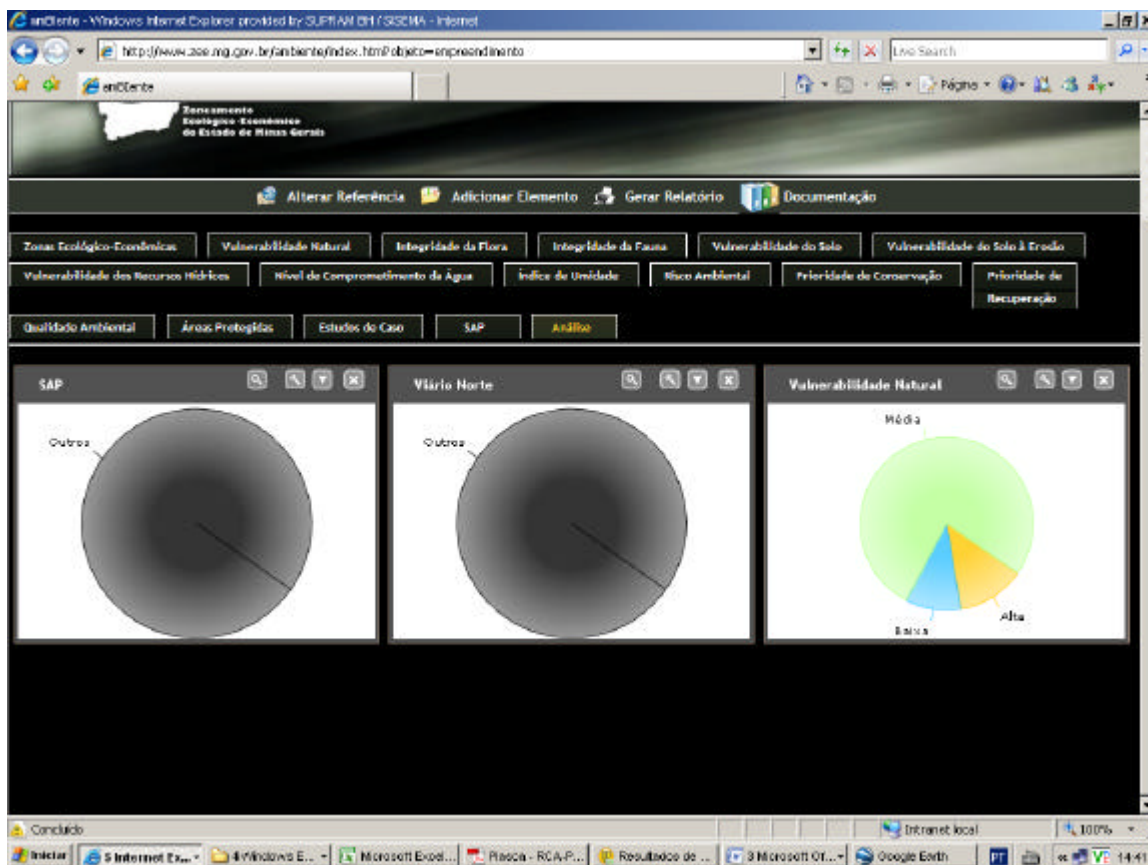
amEiente - Windows Internet Explorer provided by SUPRAM BH / SISEMA - Internet

http://www.zee.mg.gov.br/ambiente/index.html?objeto=empreendimento

Live Search

amEiente

Página

Zoneamento Ecológico-Econômico do Estado de Minas Gerais

Alterar Referência Adicionar Elemento Gerar Relatório Documentação

Zonas Ecológico-Econômicas | Vulnerabilidade Natural | Integridade da Flora | Integridade da Fauna | Vulnerabilidade do Solo | Vulnerabilidade do Solo à Erosão

Vulnerabilidade dos Recursos Hídricos | Nível de Comprometimento da Água | Índice de Umidade | Risco Ambiental | Prioridade de Conservação | Prioridade de Recuperação

Qualidade Ambiental | Áreas Protegidas | Estudos de Caso | SAP | Análise

SAP

Outros

Viário Norte

Outros

Vulnerabilidade Natural

Média

Alta

Baixa

Concluído

Intranet local

100%

Iniciar | 5 Internet Ex... | 4 Windows E... | Microsoft Excel... | Plasca - RCA-P... | Resultados de ... | 3 Microsoft Of... | Google Earth | PT